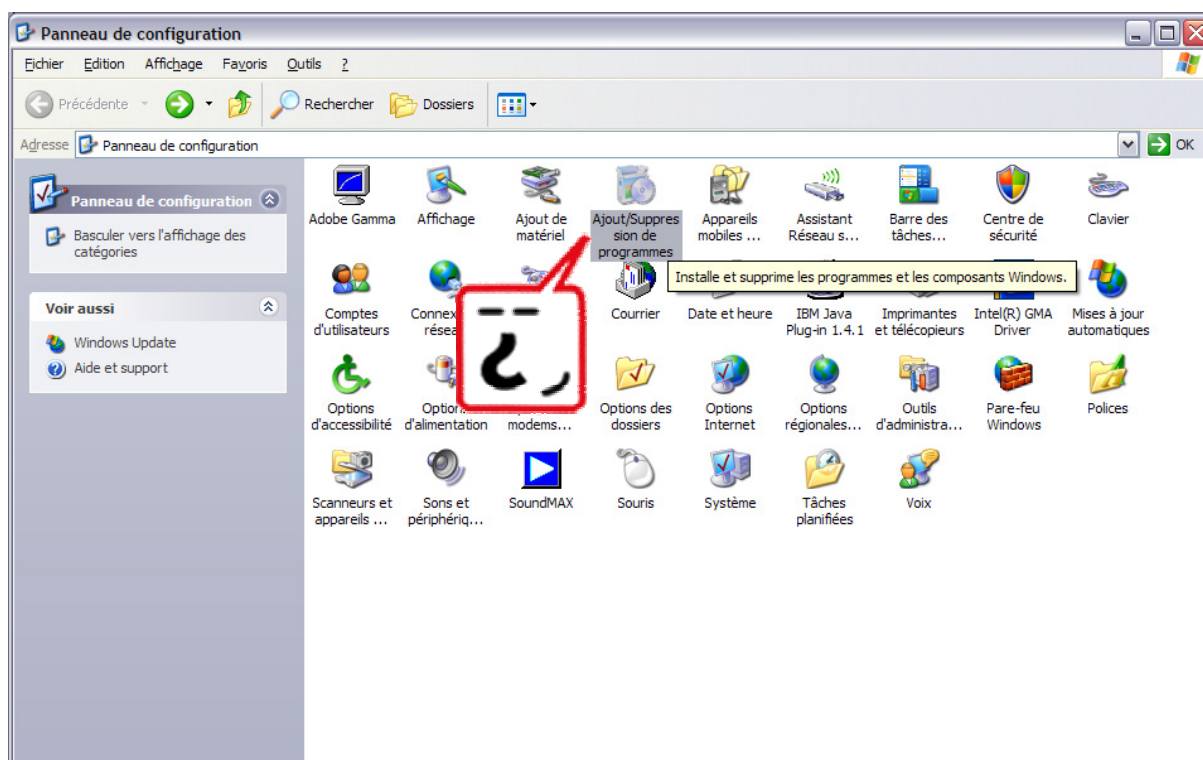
Panneau de configuration

Fichier Edition Affichage Favoris Outils ?

Précédente Rechercher Dossiers

Adresse Panneau de configuration OK

Panneau de configuration

Basculer vers l'affichage des catégories

Voir aussi

Windows Update

Aide et support

Adobe Gamma
Affichage
Ajout de matériel
Ajout/Suppression de programmes
Appareils mobiles ...
Assistant Réseau s...
Barre des tâches...
Centre de sécurité
Clavier

Installe et supprime les programmes et les composants Windows.

Comptes d'utilisateurs
Connex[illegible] résea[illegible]
Courrier
Date et heure
IBM Java Plug-in 1.4.1
Imprimantes et télécopieurs
Intel(R) GMA Driver
Mises à jour automatiques

Options d'accessibilité
Option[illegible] d'alimentation
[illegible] modems...
Options des dossiers
Options Internet
Options régionales...
Outils d'administra...
Pare-feu Windows
Polices

Scanneurs et appareils ...
Sons et périphériq...
SoundMAX
Souris
Système
Tâches planifiées
Voix